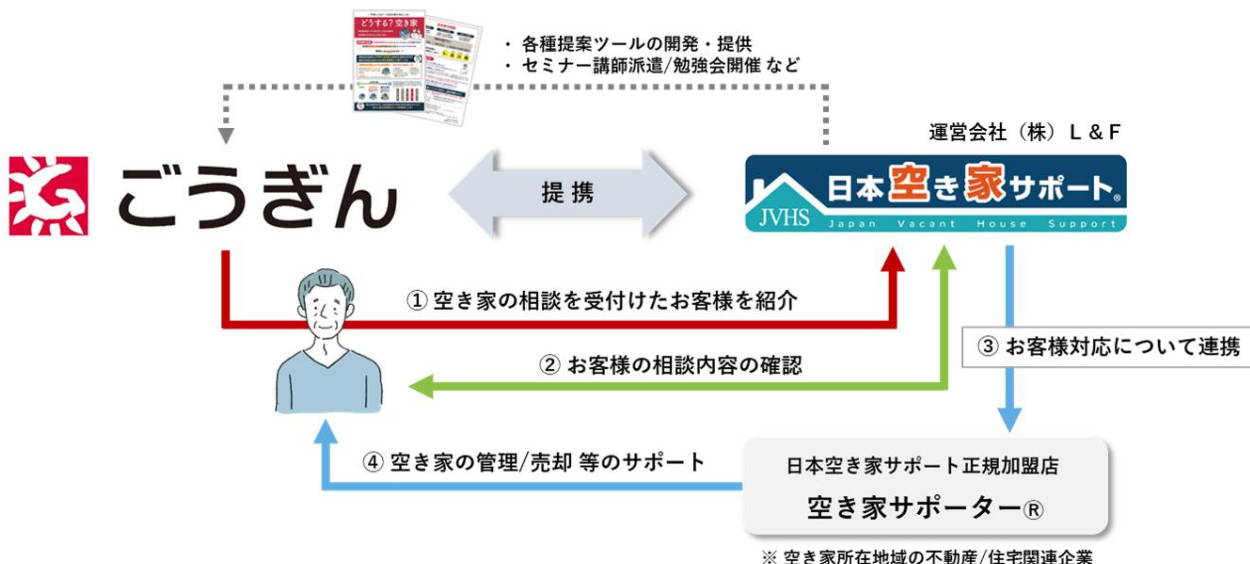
どうする？空き家

・各種提案ツールの開発・提供
・セミナー講師派遣/勉強会開催 など

運営会社（株）L＆F

ごうぎん

提 携

日本空き家サポート®
JVHS Japan Vacant House Support

① 空き家の相談を受付けたお客様を紹介

② お客様の相談内容の確認

③ お客様対応について連携

④ 空き家の管理/売却 等のサポート

日本空き家サポート正規加盟店
空き家サポーター®

※ 空き家所在地域の不動産/住宅関連企業